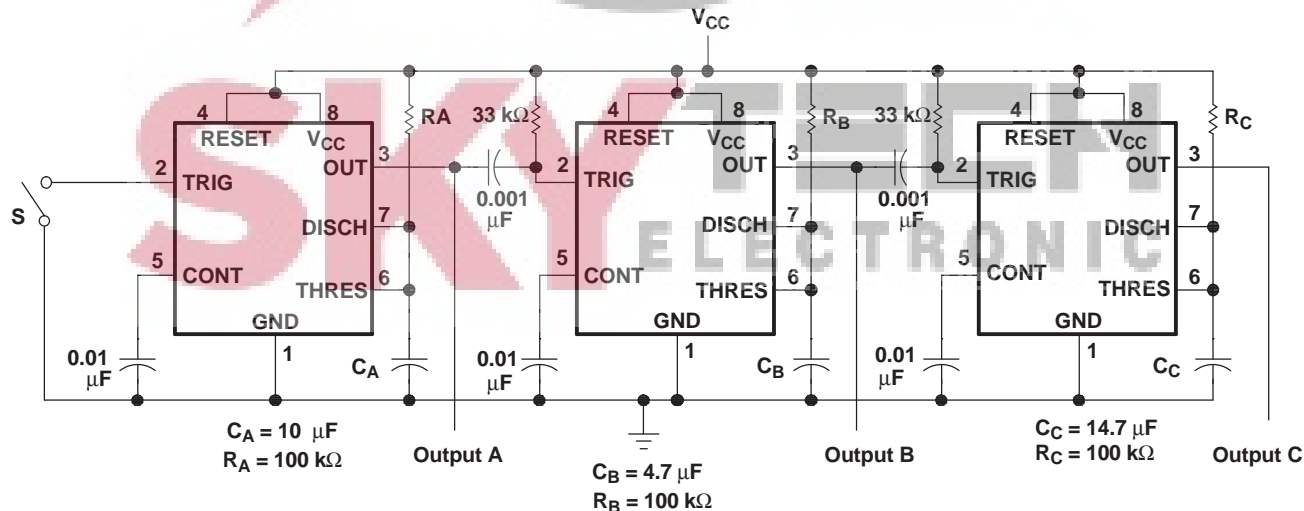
SKY TECH ELECTRONIC

$V_{CC}$

4 8 RESET $V_{CC}$ 2 TRIG 3 OUT 7 DISCH 5 CONT 6 THRES GND 1

RA

S

0.01 µF

$C_A$

33 kΩ

0.001 µF

4 8 RESET $V_{CC}$ 2 TRIG 3 OUT 7 DISCH 5 CONT 6 THRES GND 1

$R_B$

0.01 µF

$C_B$

33 kΩ

0.001 µF

4 8 RESET $V_{CC}$ 2 TRIG 3 OUT 7 DISCH 5 CONT 6 THRES GND 1

$R_C$

0.01 µF

$C_C$

$C_A$ = 10 µF
$R_A$ = 100 kΩ

Output A

$C_B$ = 4.7 µF
$R_B$ = 100 kΩ

Output B

$C_C$ = 14.7 µF
$R_C$ = 100 kΩ

Output C